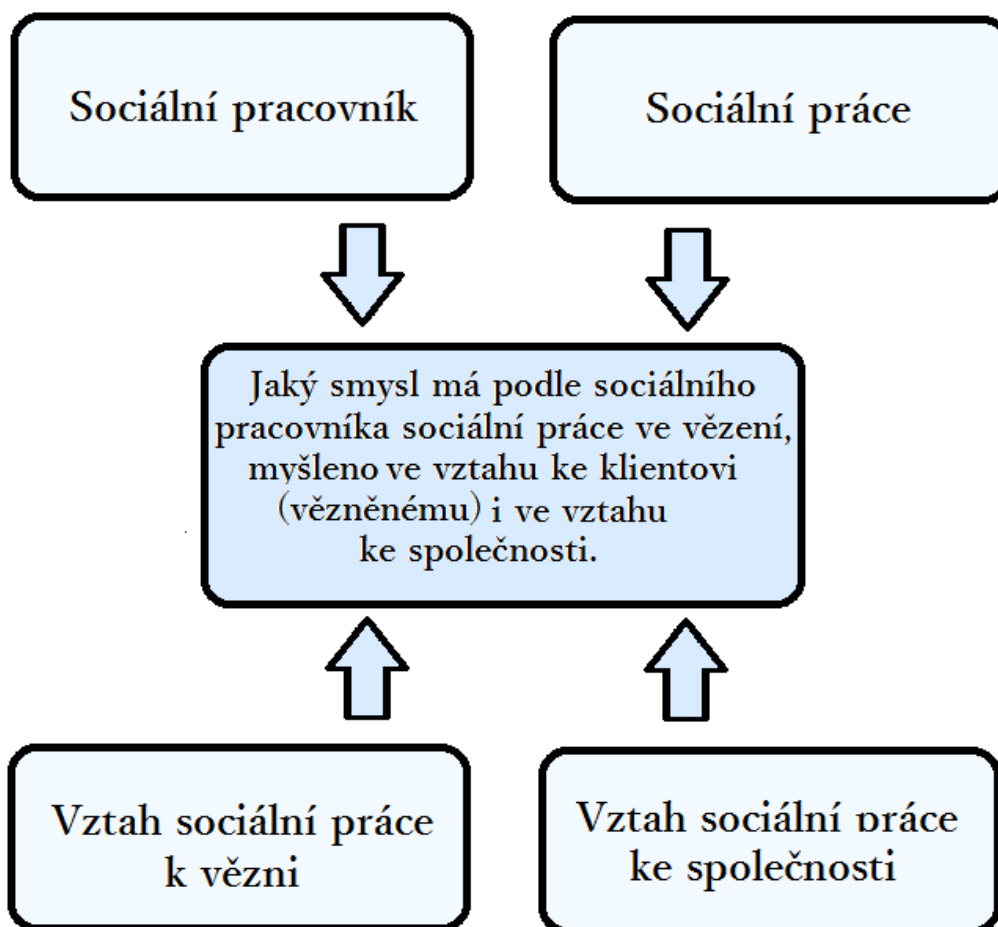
Sociální pracovník

Sociální práce

Jaký smysl má podle sociálního pracovníka sociální práce ve vězení, myšleno ve vztahu ke klientovi (vězněnému) i ve vztahu ke společnosti.

Vztah sociální práce k vězni

Vztah sociální práce ke společnosti